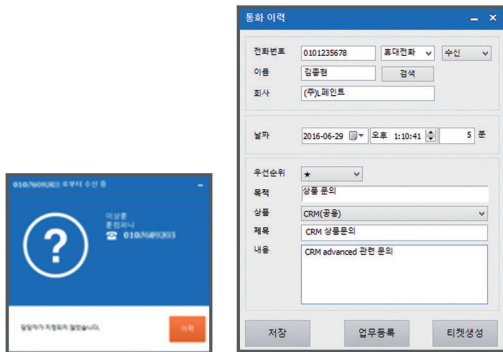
010-9693633 로부터 수신 중

이상훈
총판서비
☎ 010-9693633

담당자가 지정되지 않았습니다.

이력

통화 이력

전화번호 0101235678 휴대전화 수신
이름 김종현 검색
회사 (주)L페인트

날짜 2016-06-29 오후 1:10:41 5 분

우선순위 ★
목적 상품 문의
상품 CRM(공용)
제목 CRM 상품문의
내용 CRM advanced 관련 문의

저장 업무등록 티켓생성